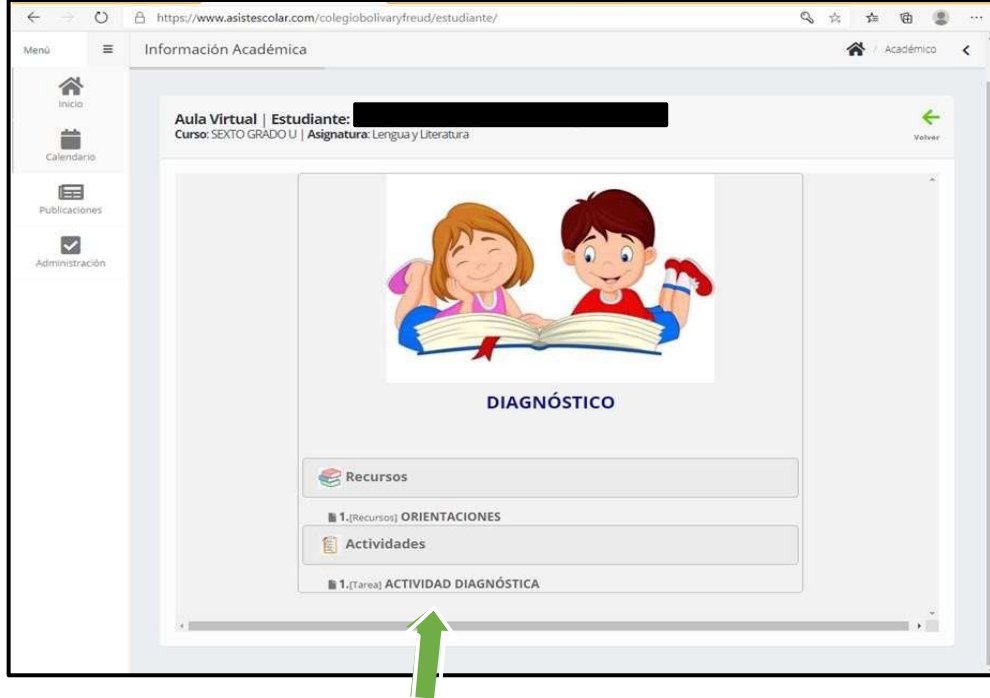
https://www.asistescolar.com/colegiobolivaryfreud/estudiante/

Menú

Información Académica

Académico

Inicio

Calendario

Publicaciones

Administración

Aula Virtual | Estudiante:
Curso: SEXTO GRADO U | Asignatura: Lengua y Literatura

Volver

DIAGNÓSTICO

Recursos

1.[Recursos] ORIENTACIONES

Actividades

1.[Tarea] ACTIVIDAD DIAGNÓSTICA